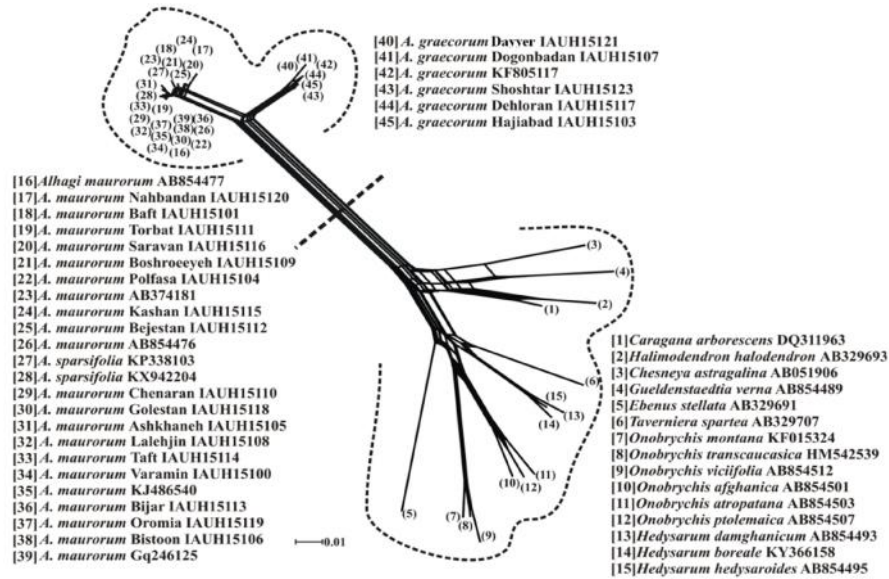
(24)
(18) (17)
(23)(21)(20)
(27)(25)
(31)
(28)
(33)(19)
(29) (37)(39)(36)
(32) (38)(26)
(35)(30)(22)
(34)(16)

(40)(41)(42)
(44)
(45)
(43)

[40] *A. graecorum* Davver IAUH15121
[41] *A. graecorum* Dogonbadan IAUH15107
[42] *A. graecorum* KF805117
[43] *A. graecorum* Shoshtar IAUH15123
[44] *A. graecorum* Dehloran IAUH15117
[45] *A. graecorum* Hajiabad IAUH15103

[16] *Alhagi maurorum* AB854477
[17] *A. maurorum* Nahbandan IAUH15120
[18] *A. maurorum* Baft IAUH15101
[19] *A. maurorum* Torbat IAUH15111
[20] *A. maurorum* Saravan IAUH15116
[21] *A. maurorum* Boshroeeyeh IAUH15109
[22] *A. maurorum* Polfasa IAUH15104
[23] *A. maurorum* AB374181
[24] *A. maurorum* Kashan IAUH15115
[25] *A. maurorum* Bejestan IAUH15112
[26] *A. maurorum* AB854476
[27] *A. sparsifolia* KP338103
[28] *A. sparsifolia* KX942204
[29] *A. maurorum* Chenaran IAUH15110
[30] *A. maurorum* Golestan IAUH15118
[31] *A. maurorum* Ashkhaneh IAUH15105
[32] *A. maurorum* Lalehjin IAUH15108
[33] *A. maurorum* Taft IAUH15114
[34] *A. maurorum* Varamin IAUH15100
[35] *A. maurorum* KJ486540
[36] *A. maurorum* Bijar IAUH15113
[37] *A. maurorum* Oromia IAUH15119
[38] *A. maurorum* Bistoon IAUH15106
[39] *A. maurorum* Gq246125

0.01

(3)
(4)
(1)
(2)
(6)
(15)
(13)
(14)
(11)
(10)(12)
(5)
(7)
(8)
(9)

[1] *Caragana arborescens* DQ311963
[2] *Halimodendron halodendron* AB329693
[3] *Chesneya astragalina* AB051906
[4] *Gueldenstaedtia verna* AB854489
[5] *Ebenus stellata* AB329691
[6] *Taverniera spartea* AB329707
[7] *Onobrychis montana* KF015324
[8] *Onobrychis transcaucasica* HM542539
[9] *Onobrychis viciifolia* AB854512
[10] *Onobrychis afghanica* AB854501
[11] *Onobrychis atropatana* AB854503
[12] *Onobrychis ptolemaica* AB854507
[13] *Hedysarum damghanicum* AB854493
[14] *Hedysarum boreale* KY366158
[15] *Hedysarum hedysaroides* AB854495